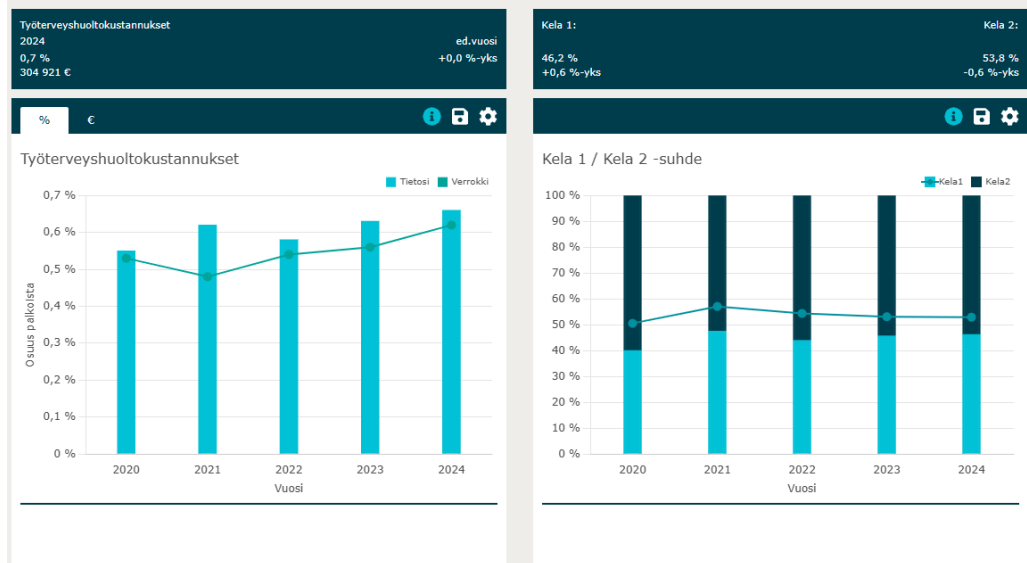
Työterveyshuoltokustannukset
2024
0,7 %
304 921 €

ed.vuosi
+0,0 %-yks

Kela 1:
46,2 %
+0,6 %-yks

Kela 2:
53,8 %
-0,6 %-yks

%
€

Työterveyshuoltokustannukset

Tietosi
Verrokki

0,7 %
0,6 %
0,5 %
0,4 %
0,3 %
0,2 %
0,1 %
0 %

Osuus palkoista

2020
2021
2022
2023
2024
Vuosi

Kela 1 / Kela 2 -suhde

Kela1
Kela2

100 %
90 %
80 %
70 %
60 %
50 %
40 %
30 %
20 %
10 %
0 %

2020
2021
2022
2023
2024
Vuosi